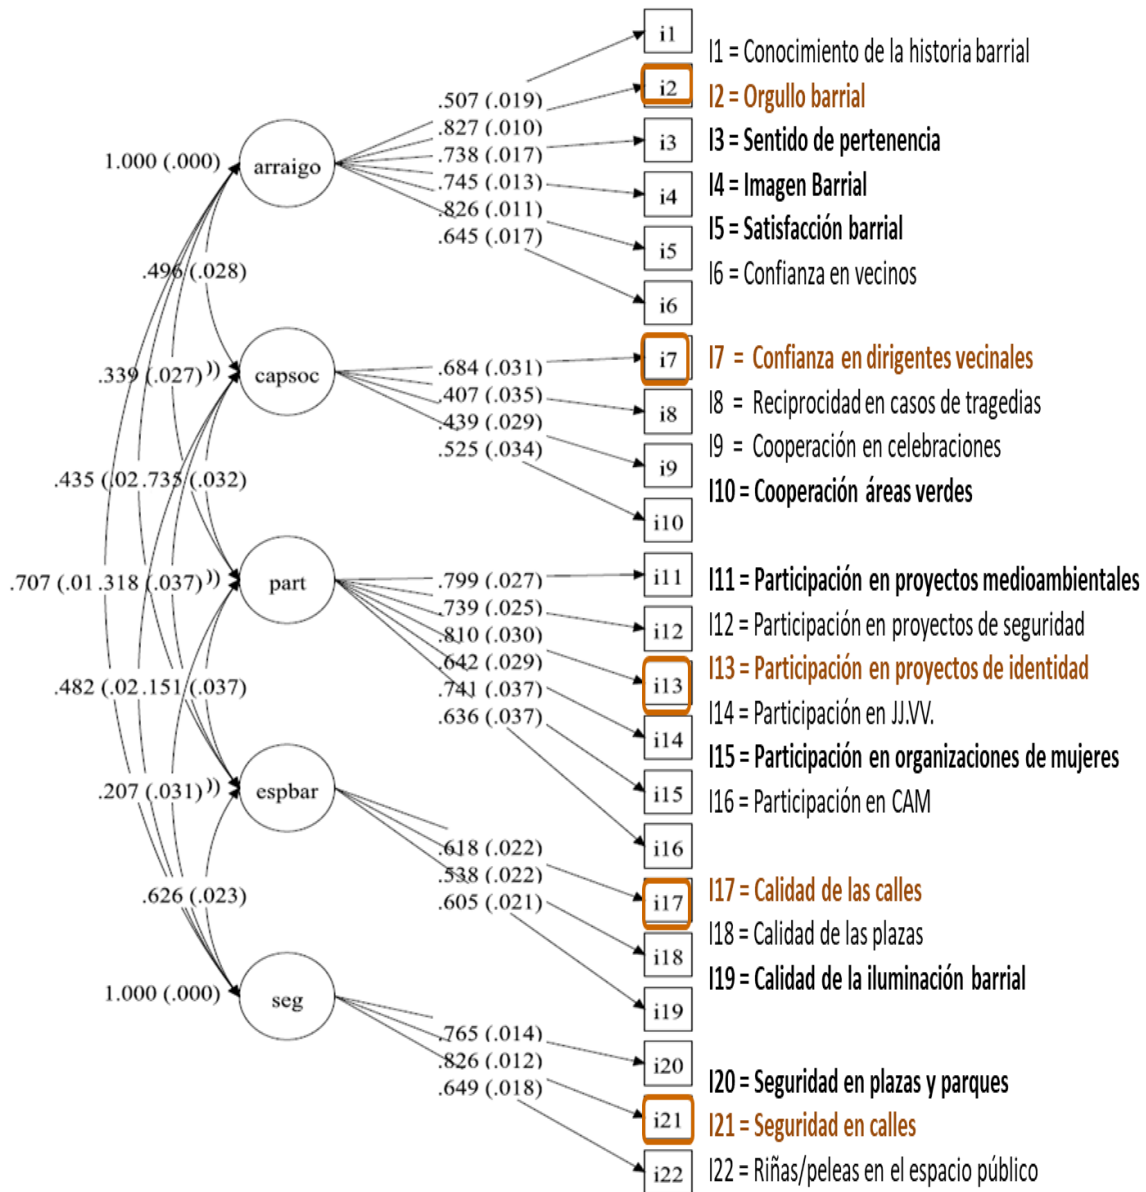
1.000 (.000)

arraigo

.507 (.019)
.827 (.010)
.738 (.017)
.745 (.013)
.826 (.011)
.645 (.017)

i1
i2
i3
i4
i5
i6

I1 = Conocimiento de la historia barrial
I2 = Orgullo barrial
I3 = Sentido de pertenencia
I4 = Imagen Barrial
I5 = Satisfacción barrial
I6 = Confianza en vecinos

.496 (.028)

.339 (.027)

capsoc

.684 (.031)
.407 (.035)
.439 (.029)
.525 (.034)

i7
i8
i9
i10

I7 = Confianza en dirigentes vecinales
I8 = Reciprocidad en casos de tragedias
I9 = Cooperación en celebraciones
I10 = Cooperación áreas verdes

.435 (.02 .735 (.032)

.707 (.01 .318 (.037)

part

.799 (.027)
.739 (.025)
.810 (.030)
.642 (.029)
.741 (.037)
.636 (.037)

i11
i12
i13
i14
i15
i16

I11 = Participación en proyectos medioambientales
I12 = Participación en proyectos de seguridad
I13 = Participación en proyectos de identidad
I14 = Participación en JJ.VV.
I15 = Participación en organizaciones de mujeres
I16 = Participación en CAM

.482 (.02 .151 (.037)

.207 (.031)

espbar

.618 (.022)
.538 (.022)
.605 (.021)

i17
i18
i19

I17 = Calidad de las calles
I18 = Calidad de las plazas
I19 = Calidad de la iluminación barrial

.626 (.023)

1.000 (.000)

seg

.765 (.014)
.826 (.012)
.649 (.018)

i20
i21
i22

I20 = Seguridad en plazas y parques
I21 = Seguridad en calles
I22 = Riñas/peleas en el espacio público